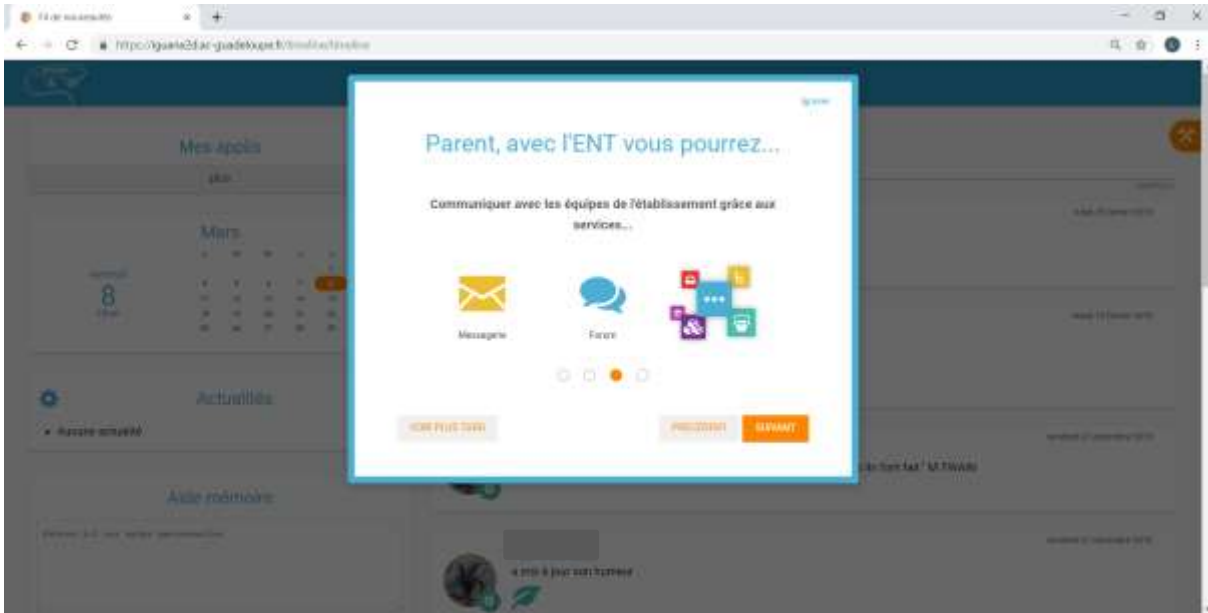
Fil de nouveautés

https://iguane2d.ac-guadeloupe.fr/timeline/timeline

Mes applis

Mars

8

Actualités

• Aucune actualité

Aide mémoire

Parent, avec l'ENT vous pourrez...

Communiquer avec les équipes de l'établissement grâce aux services...

Messagerie

Forum

VOIR PLUS TARD

PRÉCÉDENT

SUIVANT

a mis à jour son humeur